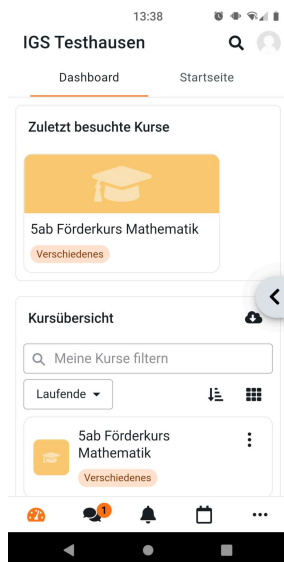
13:38

IGS Testhausen

Dashboard

Startseite

Zuletzt besuchte Kurse

5ab Förderkurs Mathematik

Verschiedenes

Kursübersicht

Meine Kurse filtern

Laufende

5ab Förderkurs Mathematik

Verschiedenes

1